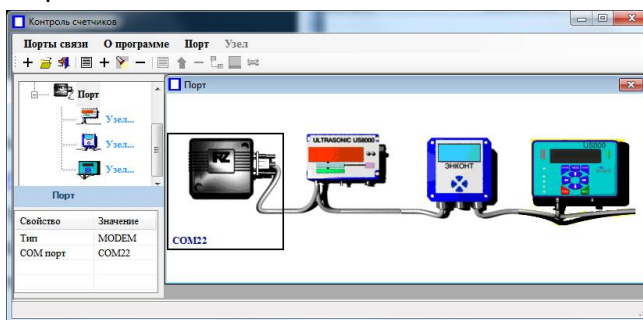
Контроль счетчиков

Порты связи   О программе   Порт   Узел

Порт
Узел...
Узел...
Узел...

Порт

| Свойство | Значение |
|---|---|
| Тип | MODEM |
| COM порт | COM22 |

Порт

COM22

ULTRASONIC US8000

ЭНКОНТ

US800